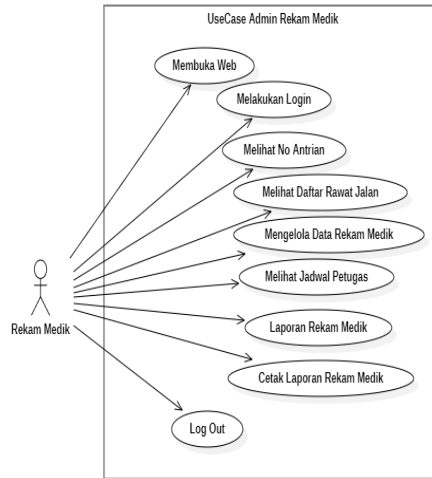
UseCase Admin Rekam Medik

Membuka Web

Melakukan Login

Melihat No Antrian

Melihat Daftar Rawat Jalan

Mengelola Data Rekam Medik

Melihat Jadwal Petugas

Laporan Rekam Medik

Cetak Laporan Rekam Medik

Log Out

Rekam Medik